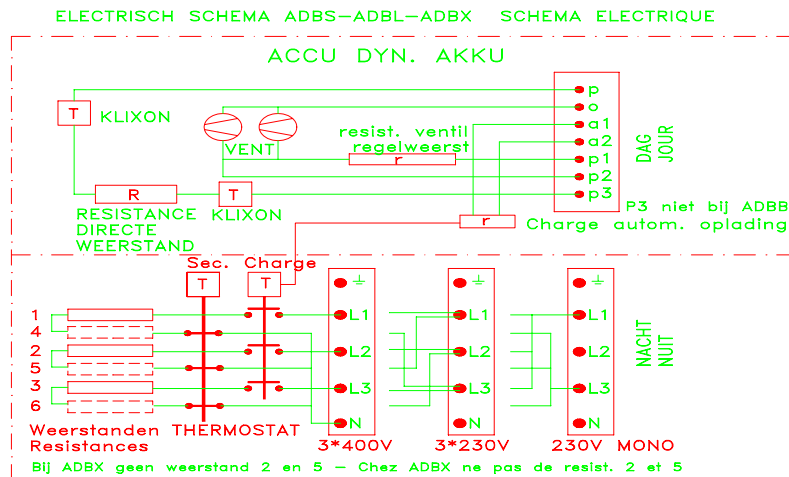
ELECTRISCH SCHEMA ADBS-ADBL-ADBX SCHEMA ELECTRIQUE

ACCU DYN. AKKU

T KLIXON

VENT

resist. ventil
regelweerst

r

p
o
a1
a2
p1
p2
p3

DAG
JOUR

R
T

RESISTANCE KLIXON
DIRECTE
WEERSTAND

P3 niet bij ADBB

r

Charge autom. oplading

Sec. Charge

T T

1
4
2
5
3
6

L1
L2
L3
N

L1
L2
L3
N

L1
L2
L3
N

NACHT
NUIT

Weerstanden THERMOSTAT
Resistances

3*400V 3*230V 230V MONO

Bij ADBX geen weerstand 2 en 5 - Chez ADBX ne pas de resist. 2 et 5